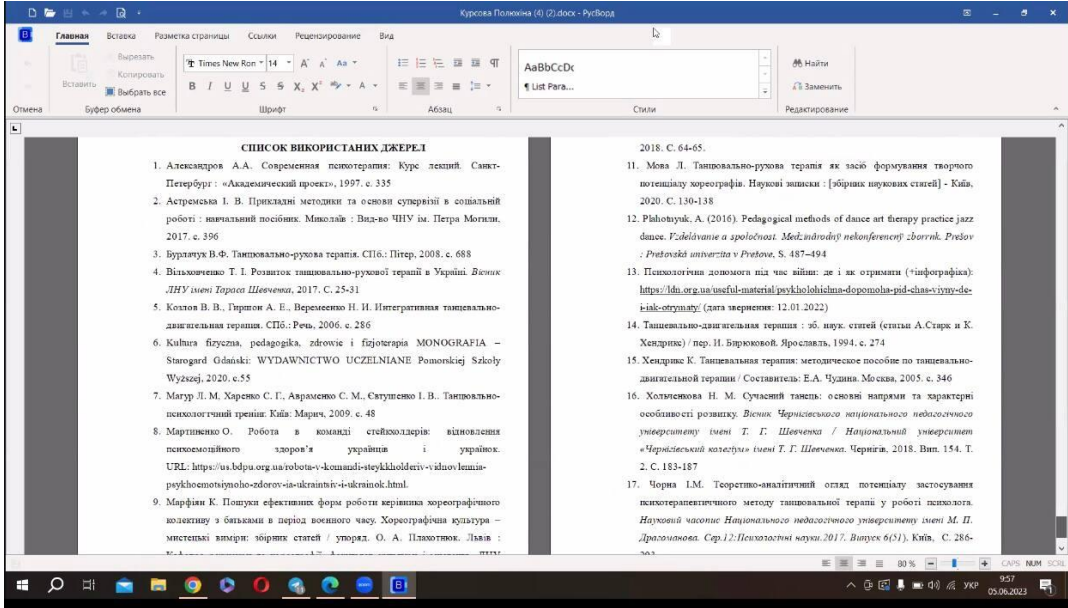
Курсова Полюхіна (4) (2).docx - РусВорд

Главная Вставка Разметка страницы Ссылки Рецензирование Вид

Вырезать
Копировать
Вставить
Выбрать все
Отмена
Буфер обмена
Times New Ron 14
Шрифт
Абзац
AaBbCcDc
¶ List Para...
Стили
Найти
Заменить
Редактирование

СПИСОК ВИКОРИСТАНИХ ДЖЕРЕЛ

1. Александров А.А. Современная психотерапия: Курс лекций. Санкт-Петербург : «Академический проект», 1997. с. 335

2. Астремська І. В. Прикладні методики та основи супервізії в соціальній роботі : навчальний посібник. Миколаїв : Вид-во ЧНУ ім. Петра Могили, 2017. с. 396

3. Бурлачук В.Ф. Танцювально-рухова терапія. СПб.: Пітер, 2008. с. 688

4. Вільховченко Т. І. Розвиток танцювально-рухової терапії в Україні. Вісник ЛНУ імені Тараса Шевченка, 2017. С. 25-31

5. Козлов В. В., Гиршон А. Е., Веремеенко Н. И. Интегративная танцевально-двигательная терапия. СПб.: Речь, 2006. с. 286

6. Kultura fizyczna, pedagogika, zdrowie i fizjoterapia MONOGRAFIA – Starogard Gdański: WYDAWNICTWO UCZELNIANE Pomorskiej Szkoły Wyższej, 2020. с.55

7. Магур Л. М, Харенко С. Г., Авраменко С. М., Євтушенко І. В.. Танцювально-психологічний тренінг. Київ: Марич, 2009. с. 48

8. Мартиненко О. Робота в команді стейкхолдерів: відновлення психоемоційного здоров'я українців і українок. URL: https://us.bdpu.org.ua/robota-v-komandi-steykkholderiv-vidnovlennia-psykhoemotsiynoho-zdorov-ia-ukraintsiv-i-ukrainok.html.

9. Марфіян К. Пошуки ефективних форм роботи керівника хореографічного колективу з батьками в період воєнного часу. Хореографічна культура – мистецькі виміри: збірник статей / упоряд. О. А. Плахотнюк. Львів : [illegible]

2018. С. 64-65.

11. Мова Л. Танцювально-рухова терапія як засіб формування творчого потенціалу хореографів. Наукові записки : [збірник наукових статей] - Київ, 2020. С. 130-138

12. Plshotnyuk, A. (2016). Pedagogical methods of dance art therapy practice jazz dance. Vzdelávanie a spoločnosť. Medzinárodný nekonferenčný zborník. Prešov : Prešovská univerzita v Prešove, S. 487–494

13. Психологічна допомога під час війни: де і як отримати (+інфографіка): https://ldn.org.ua/useful-material/psykholohichna-dopomoha-pid-chas-viyny-de-i-iak-otrymaty/ (дата звернення: 12.01.2022)

14. Танцевально-двигательная терапия : сб. науч. статей (статьи А.Старк и К. Хендрикс) / пер. И. Бирюковой. Ярославль, 1994. с. 274

15. Хендрикс К. Танцевальная терапия: методическое пособие по танцевально-двигательной терапии / Составитель: Е.А. Чудина. Москва, 2005. с. 346

16. Хольченкова Н. М. Сучасний танець: основні напрями та характерні особливості розвитку. Вісник Чернігівського національного педагогічного університету імені Т. Г. Шевченка / Національний університет «Чернігівський колегіум» імені Т. Г. Шевченка. Чернігів, 2018. Вип. 154. Т. 2. С. 183-187

17. Чорна І.М. Теоретико-аналітичний огляд потенціалу застосування психотерапевтичного методу танцювальної терапії у роботі психолога. Науковий часопис Національного педагогічного університету імені М. П. Драгоманова. Сер.12:Психологічні науки.2017. Випуск 6(51). Київ, С. 286-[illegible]

80 % CAPS NUM SCRL
УКР 9:57 05.06.2023